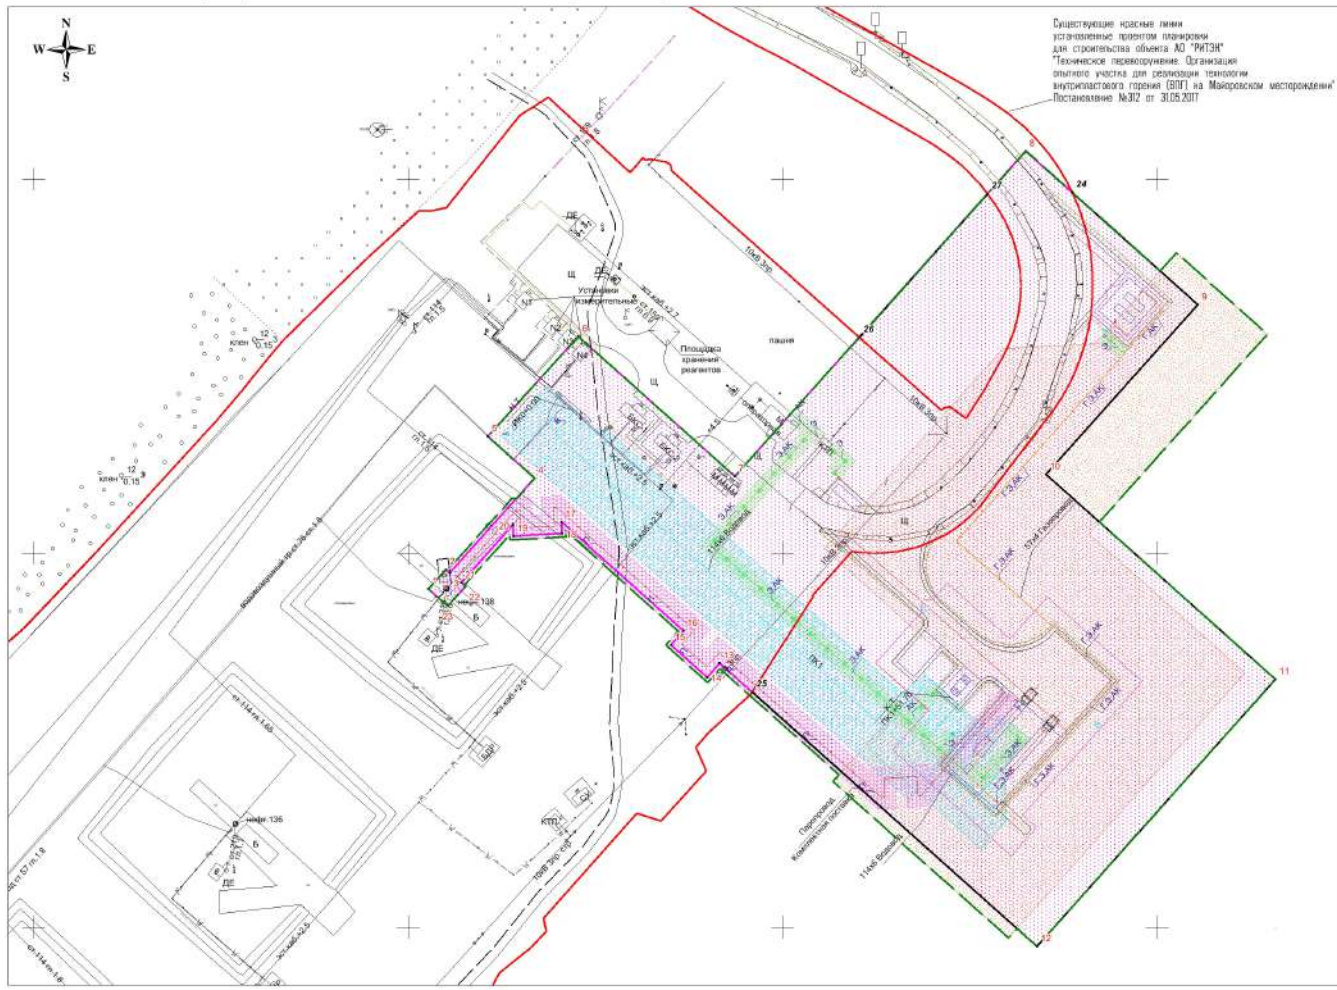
N
W
E
S

Существующие красные линии установленные проектом планировки для строительства объекта АО "РИТЭК" "Техническое перевооружение. Организация опытного участка для реализации технологии внутрипластового горения (ВПГ) на Майоровском месторождении" Постановление №312 от 31.05.2017

24
27
26
25
8
9
10
11
12

10кВ 3пр
пашня
Установки измерительные
Площадка хранения реагентов
ДЕ
Щ
N1
N2
N3
N4
клен 12 0.15
клен 12 0.15
воздушный
нефт.138
нефт.136
ДЕ
Б
Б
КТП
СУ
БДР
10кВ 3пр
114х6 Водовод
57х4 Газопровод
Паропровод
Коллектор
114х6 Водовод
ПК1
3.АК
Г-3.АК